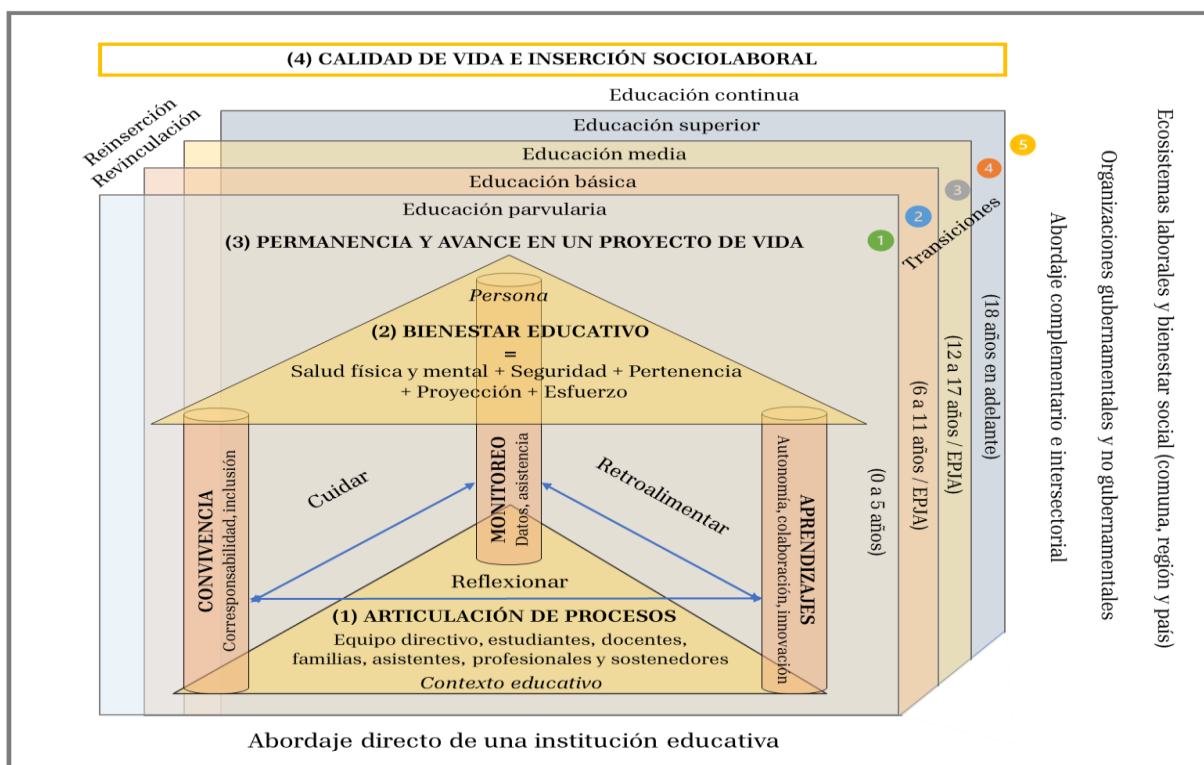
(4) CALIDAD DE VIDA E INSERCIÓN SOCIOLABORAL

Reinserción
Revinculación

Educación continua
Educación superior
Educación media
Educación básica
Educación parvularia

(3) PERMANENCIA Y AVANCE EN UN PROYECTO DE VIDA

Persona

(2) BIENESTAR EDUCATIVO
=
Salud física y mental + Seguridad + Pertenencia + Proyección + Esfuerzo

CONVIVENCIA
Corresponsabilidad, inclusión

Cuidar

MONITOREO
Datos, asistencia

Retroalimentar

APRENDIZAJES
Autonomía, colaboración, innovación

Reflexionar

(1) ARTICULACIÓN DE PROCESOS
Equipo directivo, estudiantes, docentes, familias, asistentes, profesionales y sostenedores
Contexto educativo

1
2
3
4
5
Transiciones

(0 a 5 años)
(6 a 11 años / EPJA)
(12 a 17 años / EPJA)
(18 años en adelante)

Abordaje complementario e intersectorial
Organizaciones gubernamentales y no gubernamentales
Ecosistemas laborales y bienestar social (comuna, región y país)

Abordaje directo de una institución educativa